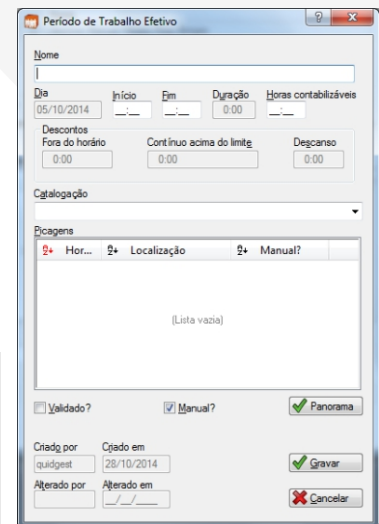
Período de Trabalho Efetivo

?

x

Nome

Dia
05/10/2014

Início
__:__

Fim
__:__

Duração
0:00

Horas contabilizáveis
__:__

Descontos

Fora do horário
0:00

Contínuo acima do limite
0:00

Descanso
0:00

Catalogação

Picagens

| Hor... | Localização | Manual? |
|---|---|---|
| | (Lista vazia) | |

Validado?

Manual?

Panorama

Criado por
quidgest

Criado em
28/10/2014

Gravar

Alterado por

Alterado em
__/__/____

Cancelar